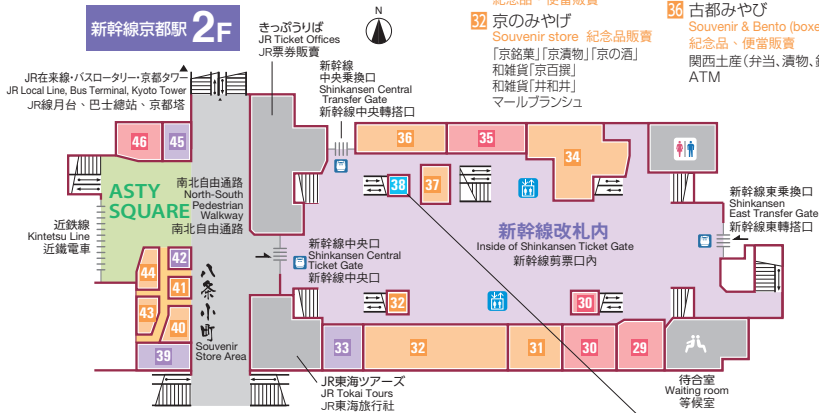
新幹線京都駅 2F

N

きっぷうりば
JR Ticket Offices
JR票券販賣

紀念品・便當販賣

32 京のみやげ
Souvenir store 紀念品販賣
「京銘菓」「京漬物」「京の酒」
和雑貨「京百撰」
和雑貨「井和井」
マールブランシュ

36 古都みやび
Souvenir & Bento (boxe
紀念品、便當販賣
関西土産(弁当、漬物、
ATM

JR在来線・バスロータリー・京都タワー
JR Local Line, Bus Terminal, Kyoto Tower
JR線月台、巴士総站、京都塔

新幹線
中央乗換口
Shinkansen Central
Transfer Gate
新幹線中央轉搭口

46
45
36
35
34
37
38

ASTY SQUARE

南北自由通路
North-South
Pedestrian
Walkway
南北自由通路

近鉄線
Kintetsu Line
近鐵電車

新幹線改札内
Inside of Shinkansen Ticket Gate
新幹線剪票口内

新幹線東乗換口
Shinkansen
East Transfer Gate
新幹線東轉搭口

新幹線中央口
Shinkansen Central
Ticket Gate
新幹線中央口

44
42
41
43
40
39

八条小町
Souvenir
Store Area

32
30
33
32
31
30
29

JR東海ツアーズ
JR Tokai Tours
JR東海旅行社

待合室
Waiting room
等候室